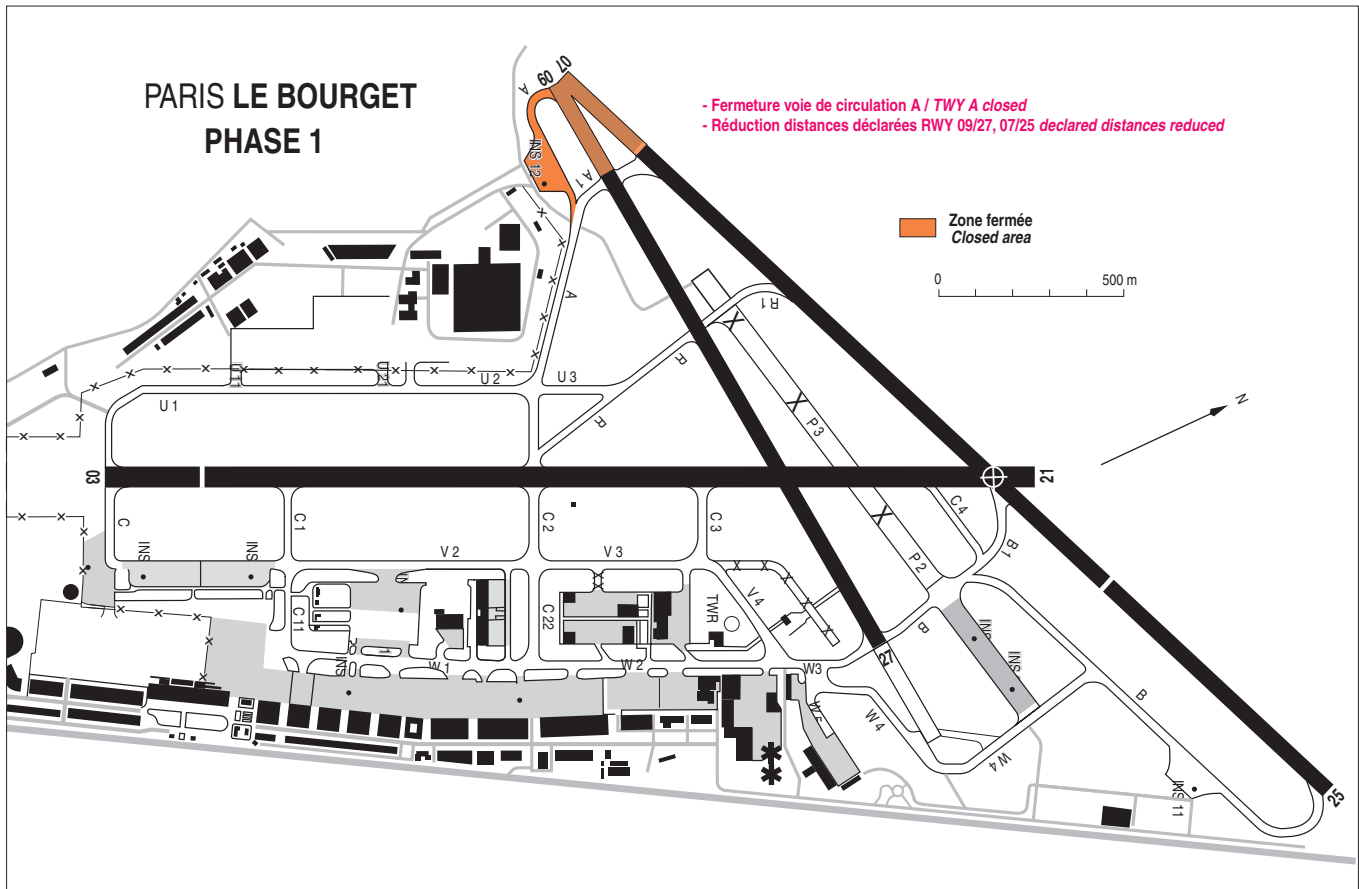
PARIS LE BOURGET
PHASE 1

- Fermeture voie de circulation A / TWY A closed
- Réduction distances déclarées RWY 09/27, 07/25 declared distances reduced

Zone fermée
Closed area

0
500 m

N

09
07
A
INS 12
A 1
A
R 1
R
R
U 1
U 2
U 3
U 2
P 3
P 2
03
21
C
INS
INS
C 1
V 2
C 2
V 3
C 3
C 4
B 1
C 11
C 22
TWR
V 4
W 1
W 2
W3
27
B
INS
INS
W 4
W 4
B
INS 11
25